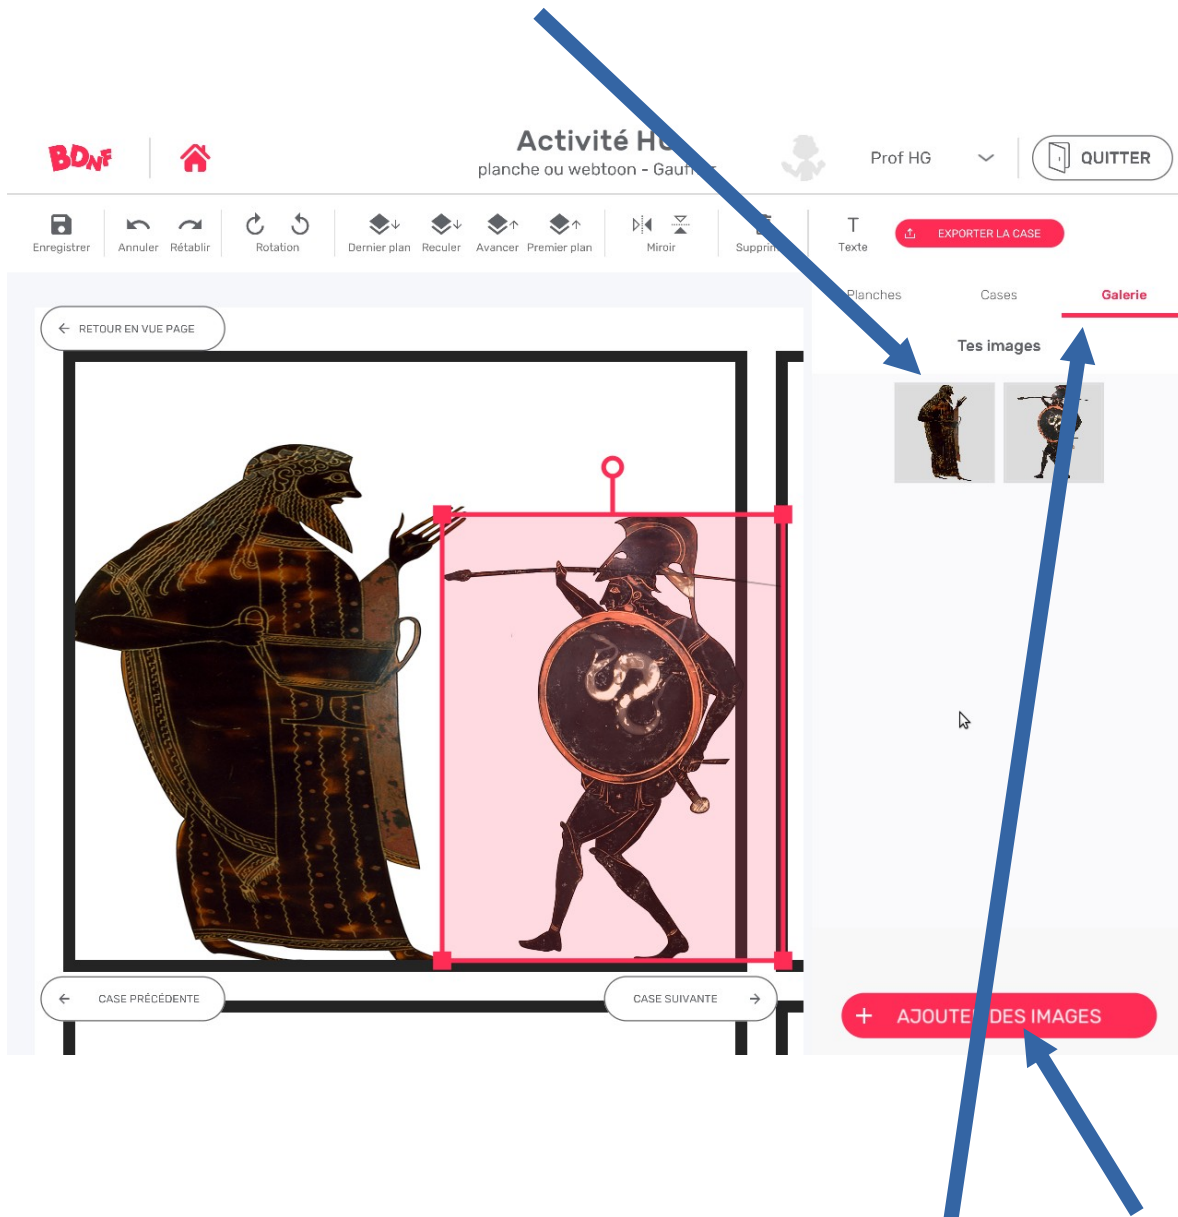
BDNF

Activité H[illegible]
planche ou webtoon - Gau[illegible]

Prof HG

QUITTER

Enregistrer
Annuler
Rétablir
Rotation
Dernier plan
Reculer
Avancer
Premier plan
Miroir
Suppri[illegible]
Texte
EXPORTER LA CASE

RETOUR EN VUE PAGE

Planches
Cases
Galerie

Tes images

CASE PRÉCÉDENTE
CASE SUIVANTE

AJOUTE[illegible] DES IMAGES